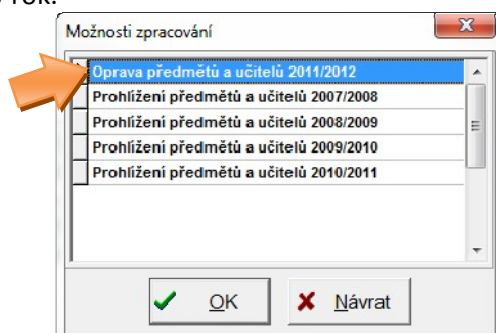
rok:

Možnosti zpracování

Oprava předmětů a učitelů 2011/2012
Prohlížení předmětů a učitelů 2007/2008
Prohlížení předmětů a učitelů 2008/2009
Prohlížení předmětů a učitelů 2009/2010
Prohlížení předmětů a učitelů 2010/2011

OK
Návrat